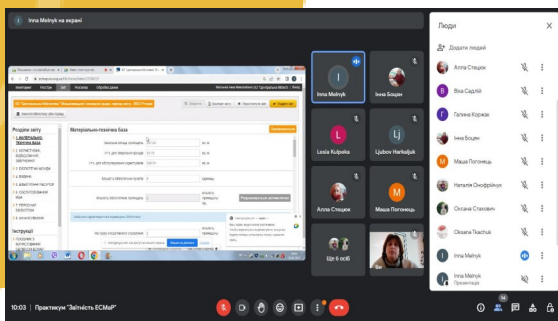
Inna Melnyk на екрані

Розділи звіту

Матеріально-технічна база

Інструкції

Inna Melnyk

Інна Боцен

Lesia Kulpeka

Ljubov Harkaljuk

Алла Стецюк

Маша Погонець

Ще 6 осіб

10:03 | Практикум "Звітність ЕСМаР"

Люди

Додати людей

Алла Стецюк

Віка Садлій

Галина Коржак

Інна Боцен

Маша Погонець

Наталія Онофрійчук

Оксана Стахович

Оксана Ткачук

Inna Melnyk

Inna Melnyk
Презентація